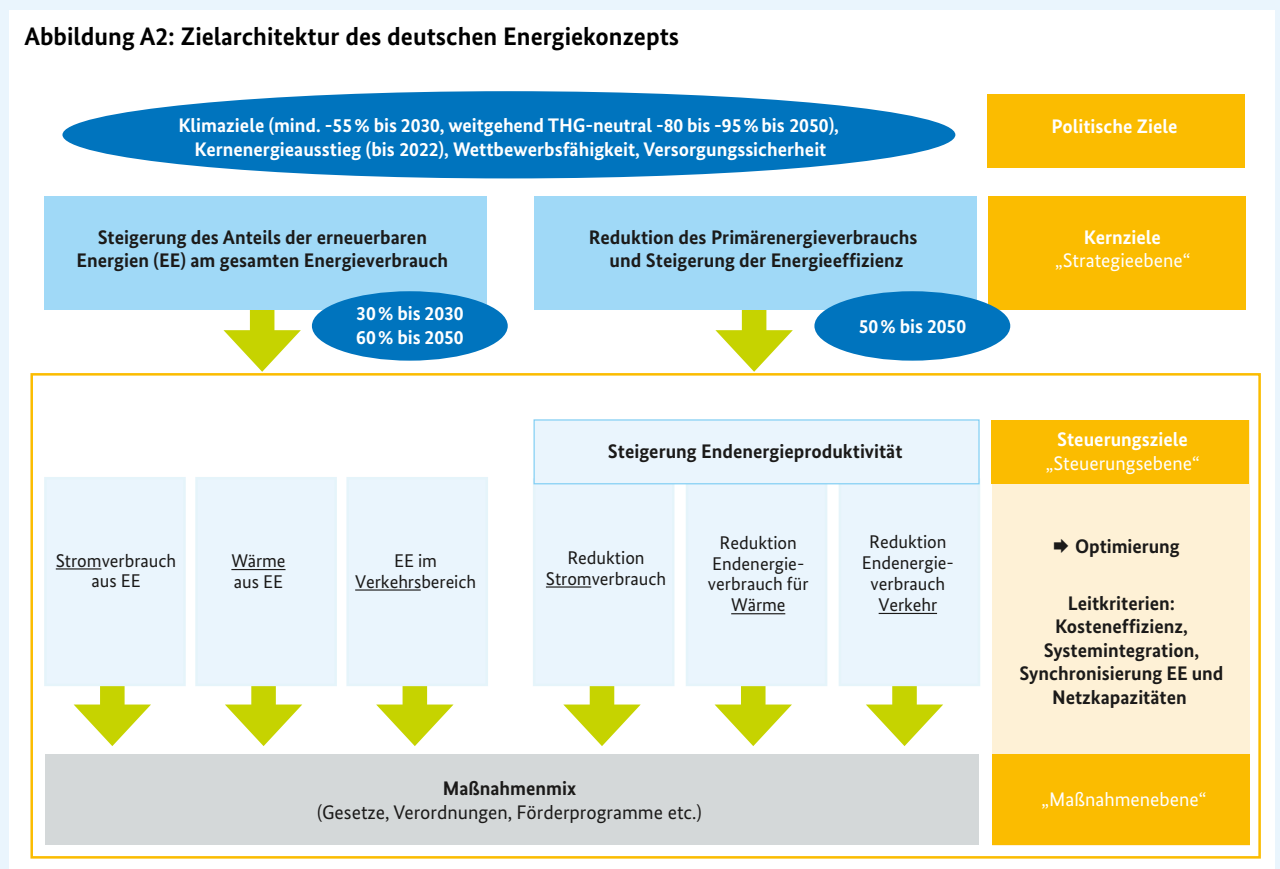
Abbildung A2: Zielarchitektur des deutschen Energiekonzepts

Klimaziele (mind. -55 % bis 2030, weitgehend THG-neutral -80 bis -95 % bis 2050), Kernenergieausstieg (bis 2022), Wettbewerbsfähigkeit, Versorgungssicherheit

Politische Ziele

Steigerung des Anteils der erneuerbaren Energien (EE) am gesamten Energieverbrauch

30 % bis 2030
60 % bis 2050

Reduktion des Primärenergieverbrauchs und Steigerung der Energieeffizienz

50 % bis 2050

Kernziele
„Strategieebene“

Steigerung Endenergieproduktivität

Steuerungsziele
„Steuerungsebene“

Stromverbrauch aus EE

Wärme aus EE

EE im Verkehrsbereich

Reduktion Stromverbrauch

Reduktion Endenergieverbrauch für Wärme

Reduktion Endenergieverbrauch Verkehr

➡ Optimierung

Leitkriterien: Kosteneffizienz, Systemintegration, Synchronisierung EE und Netzkapazitäten

Maßnahmenmix
(Gesetze, Verordnungen, Förderprogramme etc.)

„Maßnahmenebene“